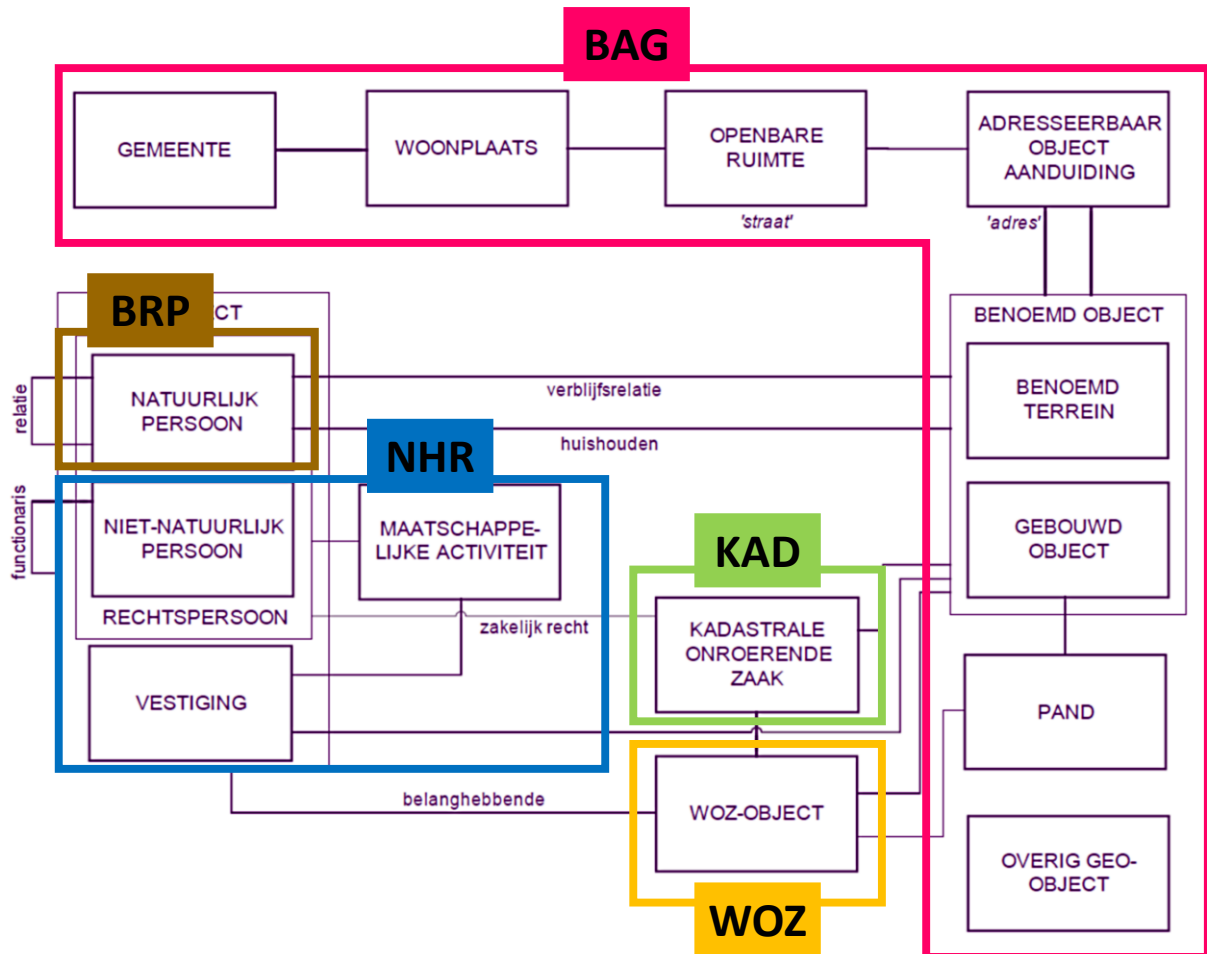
BAG

GEMEENTE

WOONPLAATS

OPENBARE RUIMTE

'straat'

ADRESSEERBAAR OBJECT AANDUIDING

'adres'

BRP

CT

relatie

NATUURLIJK PERSOON

verblijfsrelatie

huishouden

BENOEMD OBJECT

BENOEMD TERREIN

NHR

functionaris

NIET-NATUURLIJK PERSOON

MAATSCHAPPELIJKE ACTIVITEIT

RECHTSPERSOON

zakelijk recht

KAD

GEBOUWD OBJECT

KADASTRALE ONROERENDE ZAAK

VESTIGING

PAND

belanghebbende

WOZ-OBJECT

OVERIG GEO-OBJECT

WOZ